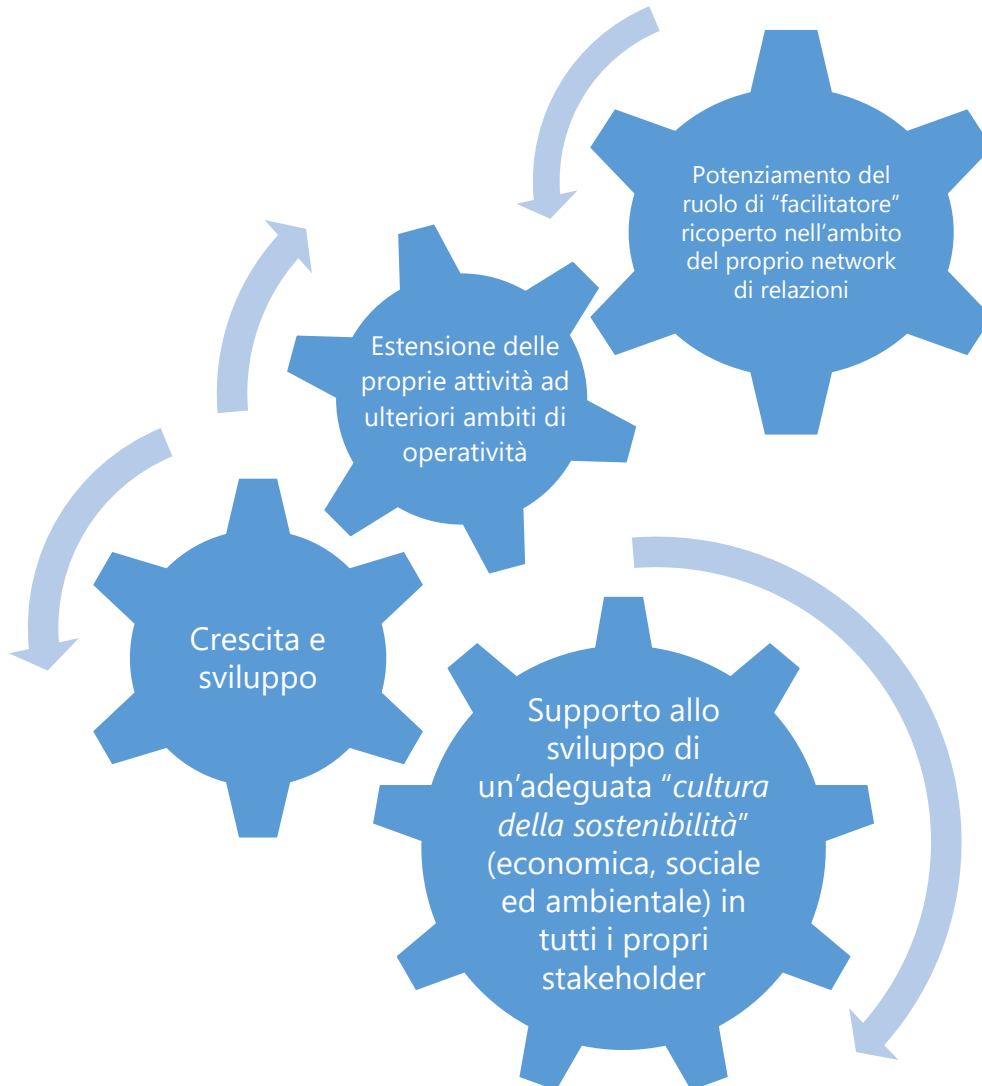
Potenziamento del ruolo di “facilitatore” ricoperto nell’ambito del proprio network di relazioni

Estensione delle proprie attività ad ulteriori ambiti di operatività

Crescita e sviluppo

Supporto allo sviluppo di un’adeguata “cultura della sostenibilità” (economica, sociale ed ambientale) in tutti i propri stakeholder